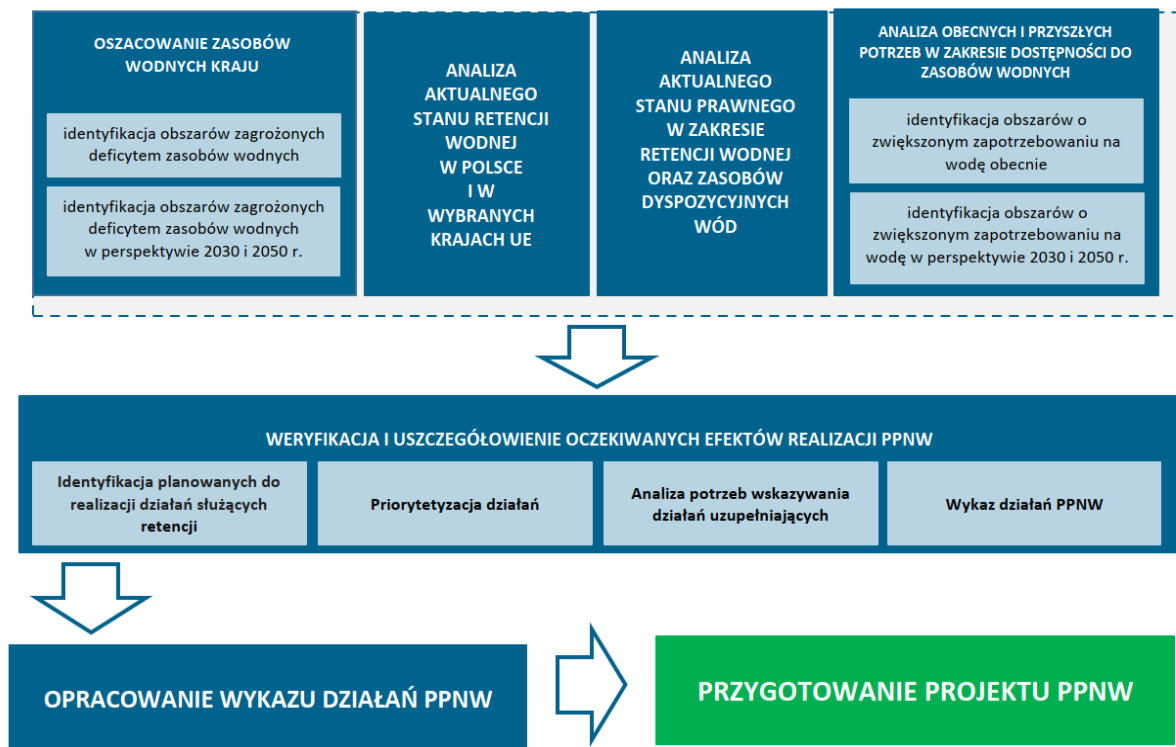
OSZACOWANIE ZASOBÓW WODNYCH KRAJU

identyfikacja obszarów zagrożonych deficytem zasobów wodnych

identyfikacja obszarów zagrożonych deficytem zasobów wodnych w perspektywie 2030 i 2050 r.

ANALIZA AKTUALNEGO STANU RETENCJI WODNEJ W POLSCE I W WYBRANYCH KRAJACH UE

ANALIZA AKTUALNEGO STANU PRAWNEGO W ZAKRESIE RETENCJI WODNEJ ORAZ ZASOBÓW DYSPOZYCYJNYCH WÓD

ANALIZA OBECNYCH I PRZYSZŁYCH POTRZEB W ZAKRESIE DOSTĘPNOŚCI DO ZASOBÓW WODNYCH

identyfikacja obszarów o zwiększonym zapotrzebowaniu na wodę obecnie

identyfikacja obszarów o zwiększonym zapotrzebowaniu na wodę w perspektywie 2030 i 2050 r.

WERYFIKACJA I USZCZEGÓŁOWIENIE OCZEKIWANYCH EFEKTÓW REALIZACJI PPNW

Identyfikacja planowanych do realizacji działań służących retencji

Priorytetyzacja działań

Analiza potrzeb wskazywania działań uzupełniających

Wykaz działań PPNW

OPRACOWANIE WYKAZU DZIAŁAŃ PPNW

PRZYGOTOWANIE PROJEKTU PPNW